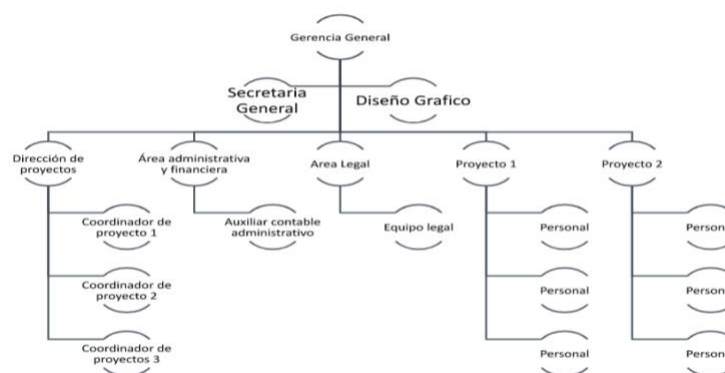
Gerencia General

Secretaria General

Diseño Grafico

Dirección de proyectos

Área administrativa y financiera

Area Legal

Proyecto 1

Proyecto 2

Coordinador de proyecto 1

Auxiliar contable administrativo

Equipo legal

Personal

Person

Coordinador de proyecto 2

Personal

Person

Coordinador de proyectos 3

Personal

Person